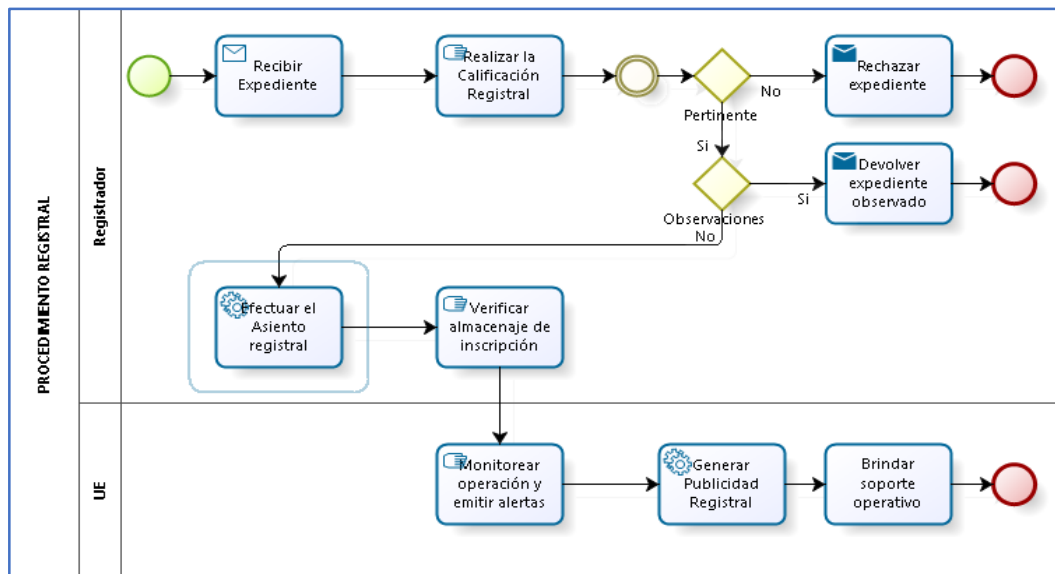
PROCEDIMIENTO REGISTRAL

Registrador

Recibir Expediente

Realizar la Calificación Registral

Pertinente

No

Rechazar expediente

Si

Observaciones

Si

Devolver expediente observado

No

Efectuar el Asiento registral

Verificar almacenaje de inscripción

UE

Monitorear operación y emitir alertas

Generar Publicidad Registral

Brindar soporte operativo